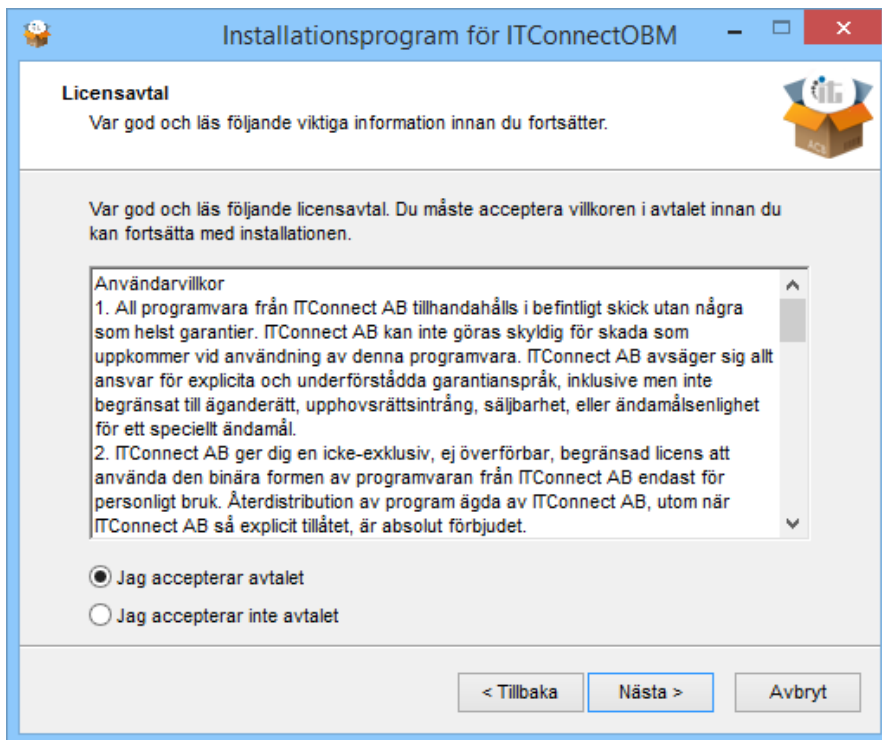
Installationsprogram för ITConnectOBM

Licensavtal
Var god och läs följande viktiga information innan du fortsätter.

Var god och läs följande licensavtal. Du måste acceptera villkoren i avtalet innan du kan fortsätta med installationen.

Användarvillkor
1. All programvara från ITConnect AB tillhandahålls i befintligt skick utan några som helst garantier. ITConnect AB kan inte göras skyldig för skada som uppkommer vid användning av denna programvara. ITConnect AB avsäger sig allt ansvar för explicita och underförstådda garantianspråk, inklusive men inte begränsat till äganderätt, upphovsrättsintrång, säljbarhet, eller ändamålsenlighet för ett speciellt ändamål.
2. ITConnect AB ger dig en icke-exklusiv, ej överförbar, begränsad licens att använda den binära formen av programvaran från ITConnect AB endast för personligt bruk. Återdistribution av program ägda av ITConnect AB, utom när ITConnect AB så explicit tillåtet, är absolut förbjudet.

Jag accepterar avtalet
Jag accepterar inte avtalet

< Tillbaka
Nästa >
Avbryt